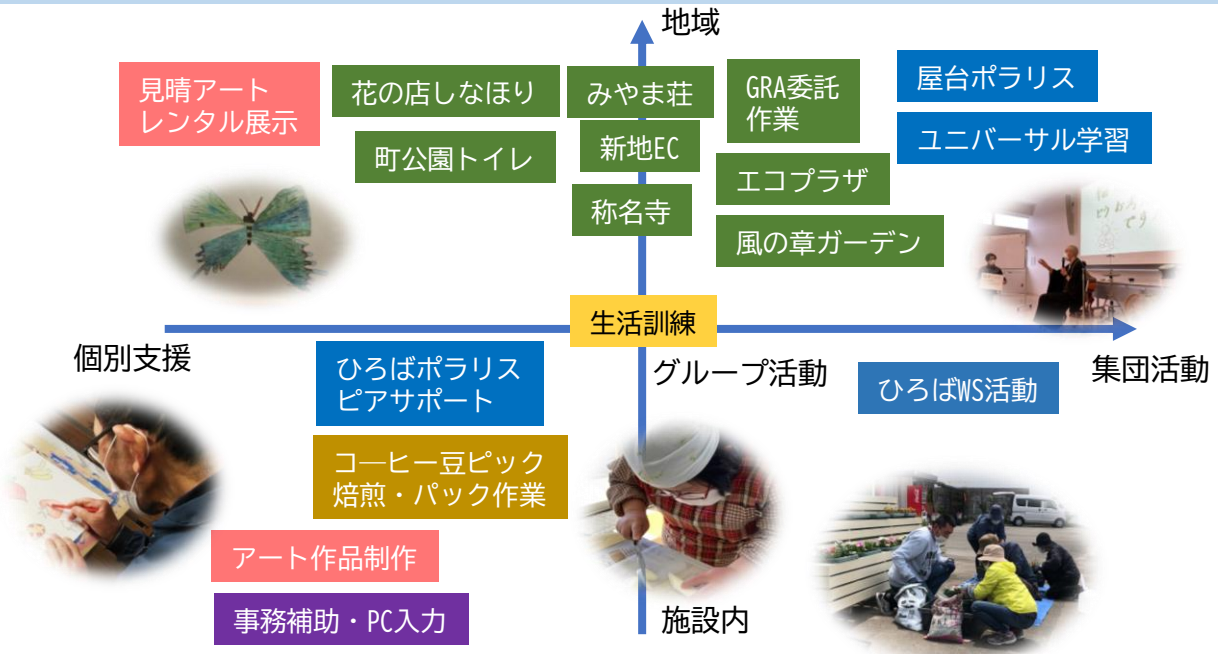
地域

見晴アート
レンタル展示

花の店しなほり

みやま荘

GRA委託
作業

屋台ポラリス

町公園トイレ

新地EC

ユニバーサル学習

エコプラザ

称名寺

風の章ガーデン

個別支援

生活訓練

集団活動

ひろばポラリス
ピアサポート

グループ活動

ひろばWS活動

コーヒー豆ピック
焙煎・パック作業

アート作品制作

事務補助・PC入力

施設内